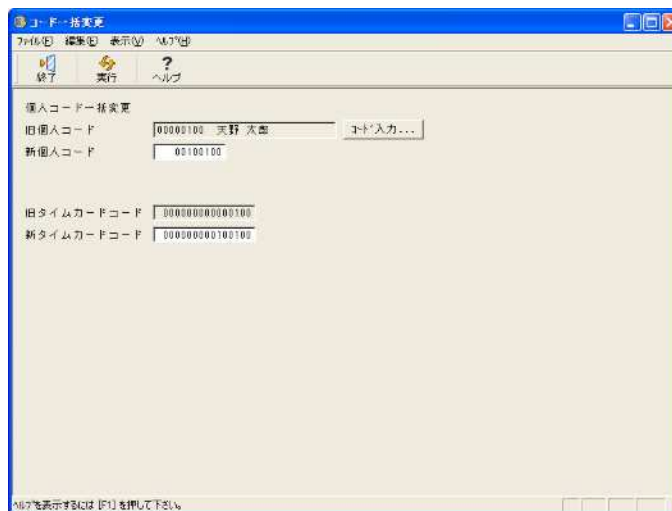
コード一括変更
ﾌｧｲﾙ(F) 編集(E) 表示(V) ﾍﾙﾌﾟ(H)
終了 実行 ヘルプ

個人コード一括変更
旧個人コード 00000100 天野 太郎 ｺｰﾄﾞ入力...
新個人コード 00100100

旧タイムカードコード 000000000000100
新タイムカードコード 000000000100100

ﾍﾙﾌﾟを表示するには [F1] を押して下さい。